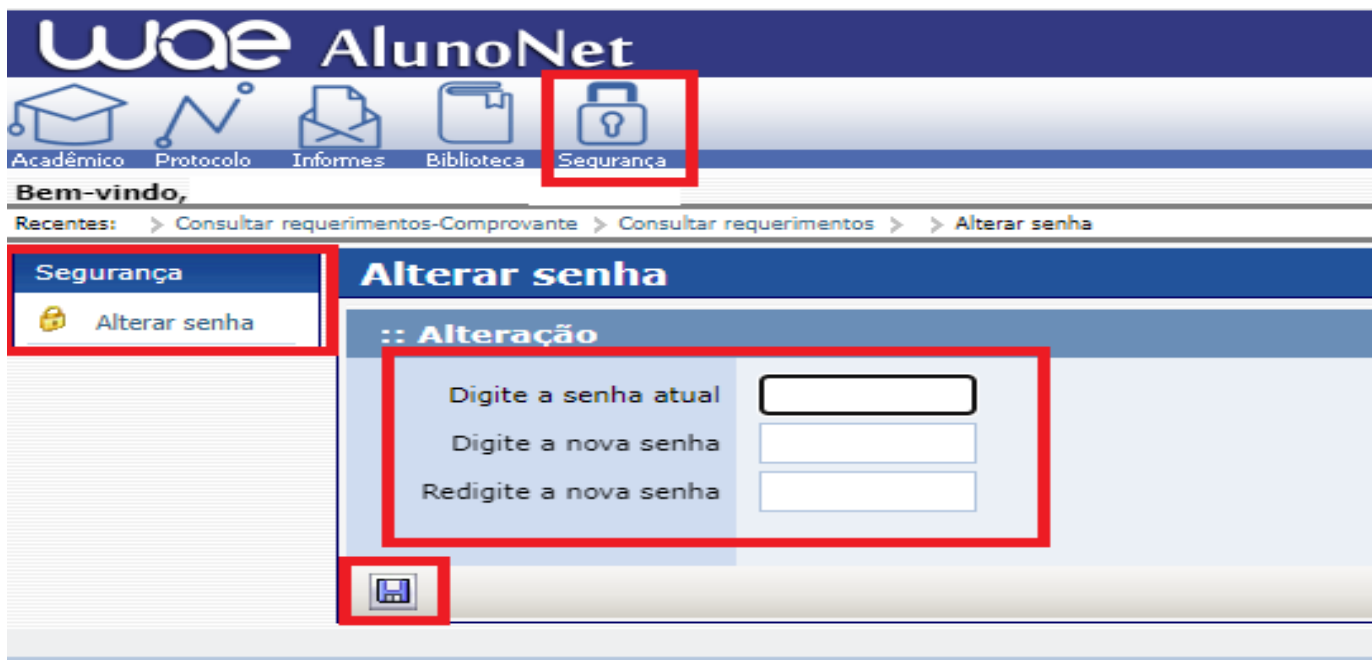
wae AlunoNet

Acadêmico Protocolo Informes Biblioteca Segurança

Bem-vindo,

Recentes: > Consultar requerimentos-Comprovante > Consultar requerimentos > > Alterar senha

Segurança

Alterar senha

Alterar senha

:: Alteração

Digite a senha atual

Digite a nova senha

Redigite a nova senha